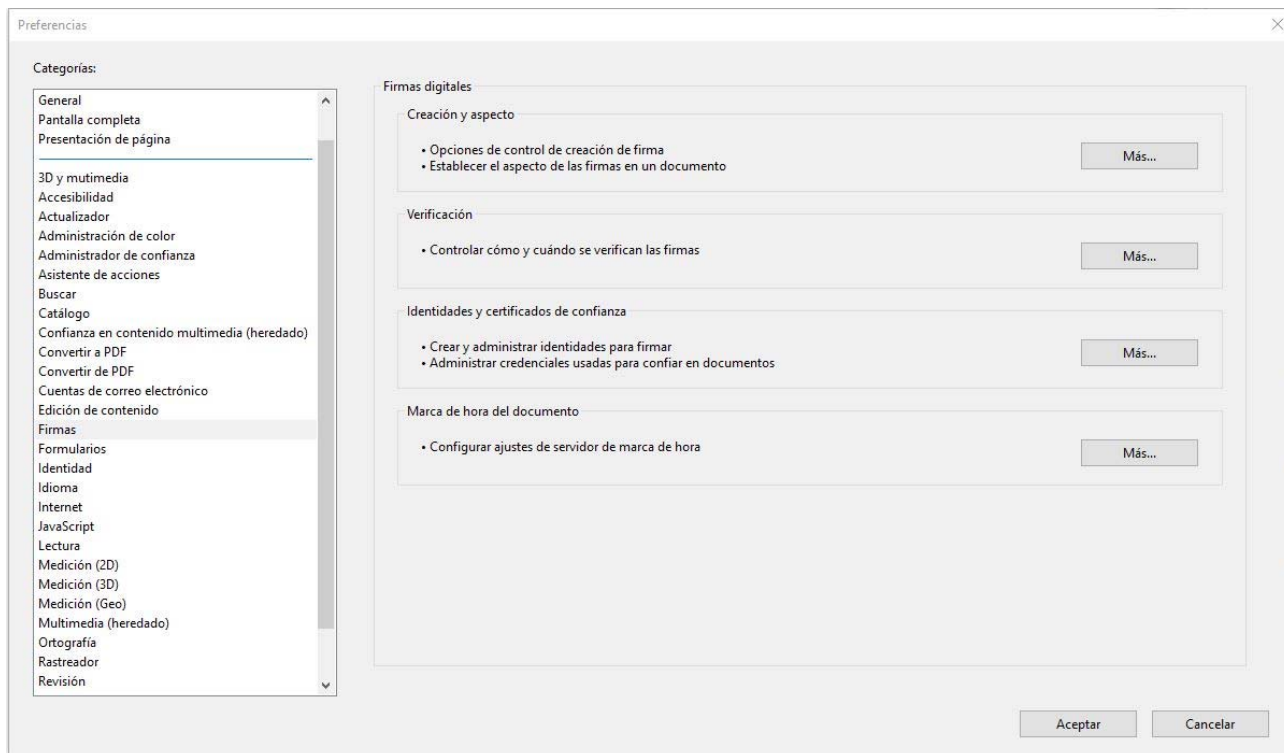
Preferencias

Categorías:

General
Pantalla completa
Presentación de página

3D y mutimedia
Accesibilidad
Actualizador
Administración de color
Administrador de confianza
Asistente de acciones
Buscar
Catálogo
Confianza en contenido multimedia (heredado)
Convertir a PDF
Convertir de PDF
Cuentas de correo electrónico
Edición de contenido
Firmas
Formularios
Identidad
Idioma
Internet
JavaScript
Lectura
Medición (2D)
Medición (3D)
Medición (Geo)
Multimedia (heredado)
Ortografía
Rastreador
Revisión

Firmas digitales

Creación y aspecto

• Opciones de control de creación de firma
• Establecer el aspecto de las firmas en un documento

Más...

Verificación

• Controlar cómo y cuándo se verifican las firmas

Más...

Identidades y certificados de confianza

• Crear y administrar identidades para firmar
• Administrar credenciales usadas para confiar en documentos

Más...

Marca de hora del documento

• Configurar ajustes de servidor de marca de hora

Más...

Aceptar

Cancelar